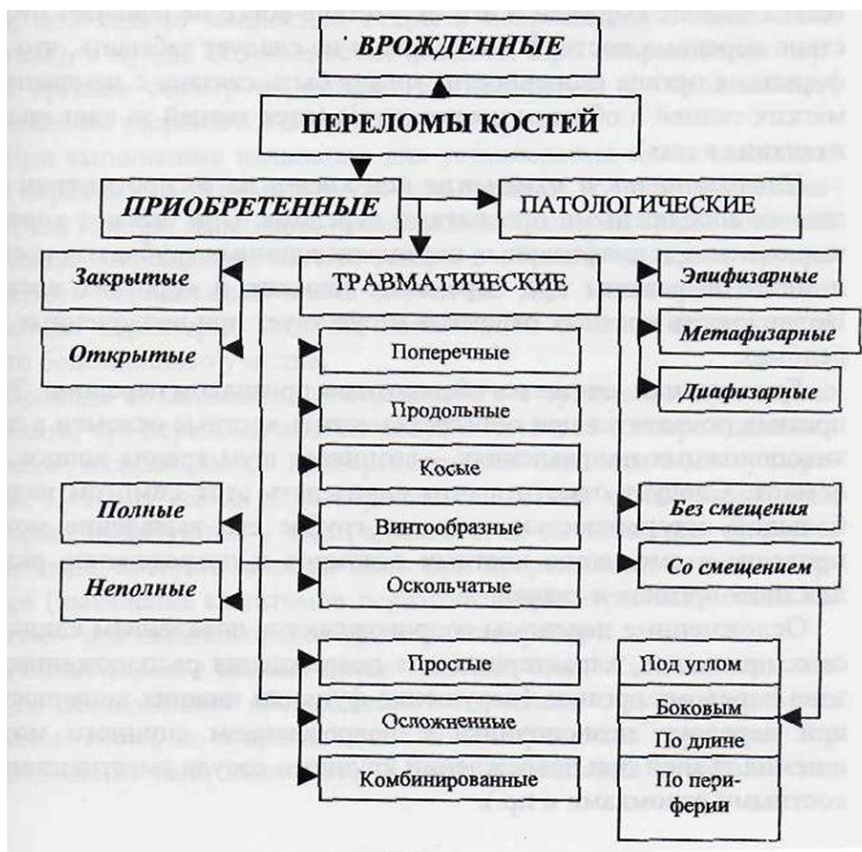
ВРОЖДЕННЫЕ

ПЕРЕЛОМЫ КОСТЕЙ

ПРИОБРЕТЕННЫЕ

ПАТОЛОГИЧЕСКИЕ

Закрытые

Открытые

ТРАВМАТИЧЕСКИЕ

Эпифизарные

Метафизарные

Диафизарные

Поперечные

Продольные

Косые

Винтообразные

Оскольчатые

Полные

Неполные

Без смещения

Со смещением

Простые

Осложненные

Комбинированные

Под углом

Боковым

По длине

По периферии